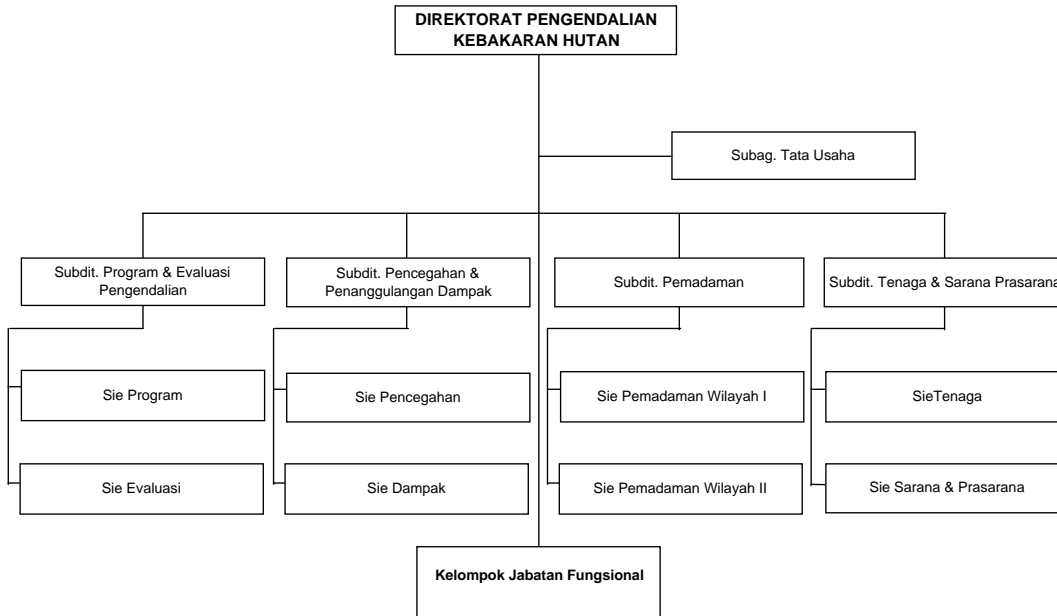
DIREKTORAT PENGENDALIAN KEBAKARAN HUTAN

Subag. Tata Usaha

Subdit. Program & Evaluasi Pengendalian

Sie Program

Sie Evaluasi

Subdit. Pencegahan & Penanggulangan Dampak

Sie Pencegahan

Sie Dampak

Subdit. Pemadaman

Sie Pemadaman Wilayah I

Sie Pemadaman Wilayah II

Subdit. Tenaga & Sarana Prasarana

SieTenaga

Sie Sarana & Prasarana

Kelompok Jabatan Fungsional